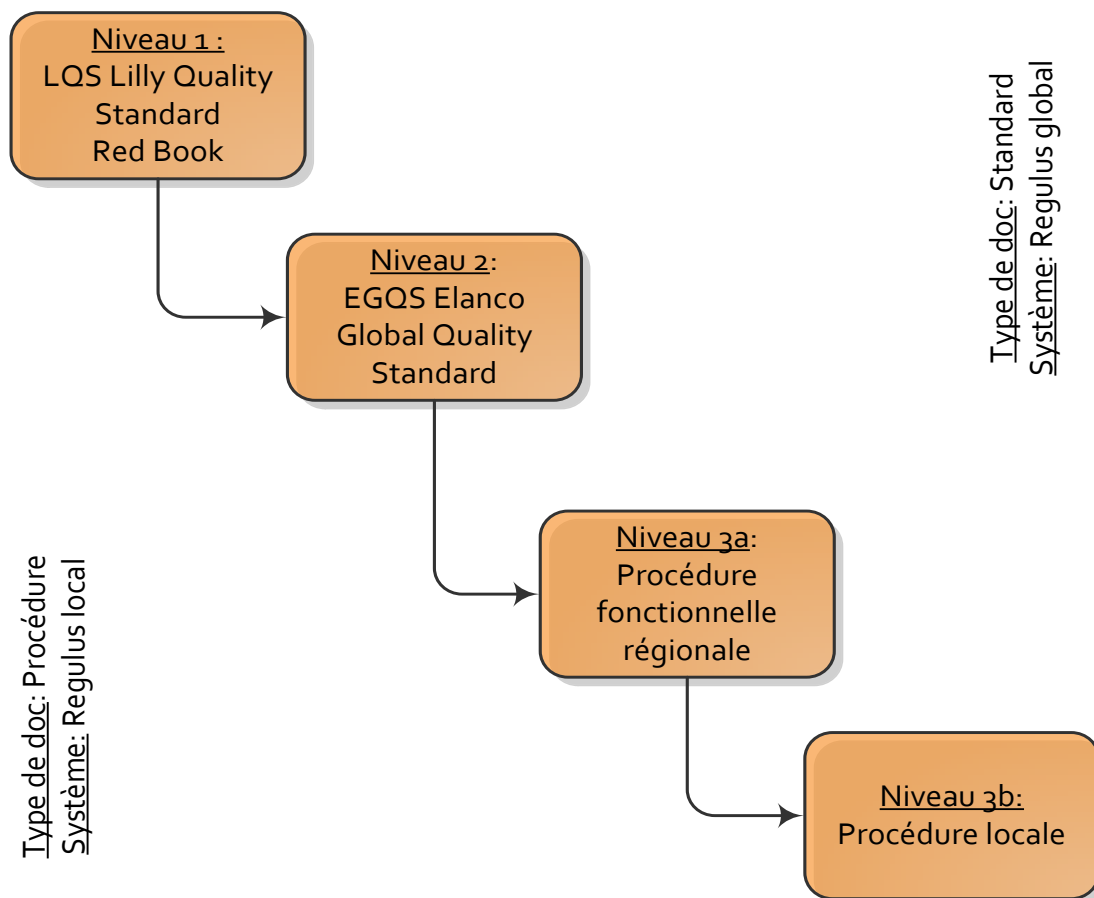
Niveau 1 :
LQS Lilly Quality Standard
Red Book

Type de doc: Standard
Système: Regulus global

Niveau 2:
EGQS Elanco Global Quality Standard

Type de doc: Procédure
Système: Regulus local

Niveau 3a:
Procédure fonctionnelle régionale

Niveau 3b:
Procédure locale